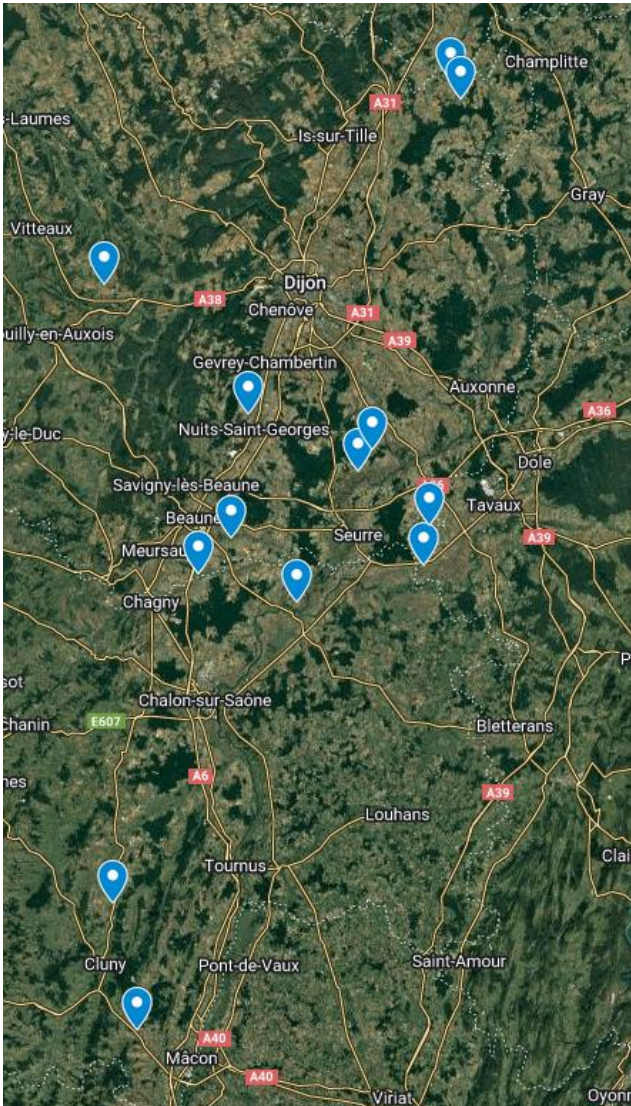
Champlitte
-Laumes
A31
Is-sur-Tille
Gray
Vitteaux
Dijon
A38
Chenôve
A31
ouilly-en-Auxois
A39
Gevrey-Chambertin
Auxonne
A36
y-le-Duc
Nuits-Saint-Georges
Dole
Savigny-lès-Beaune
A36
Tavaux
Beaune
Seurre
A39
Meursau
Chagny
P
sot
Chalon-sur-Saône
chanin
E607
Bletterans
nes
A6
A39
Louhans
Clai
Tournus
Cluny
Pont-de-Vaux
Saint-Amour
A40
Mâcon
A40
Viriat
Oyonn